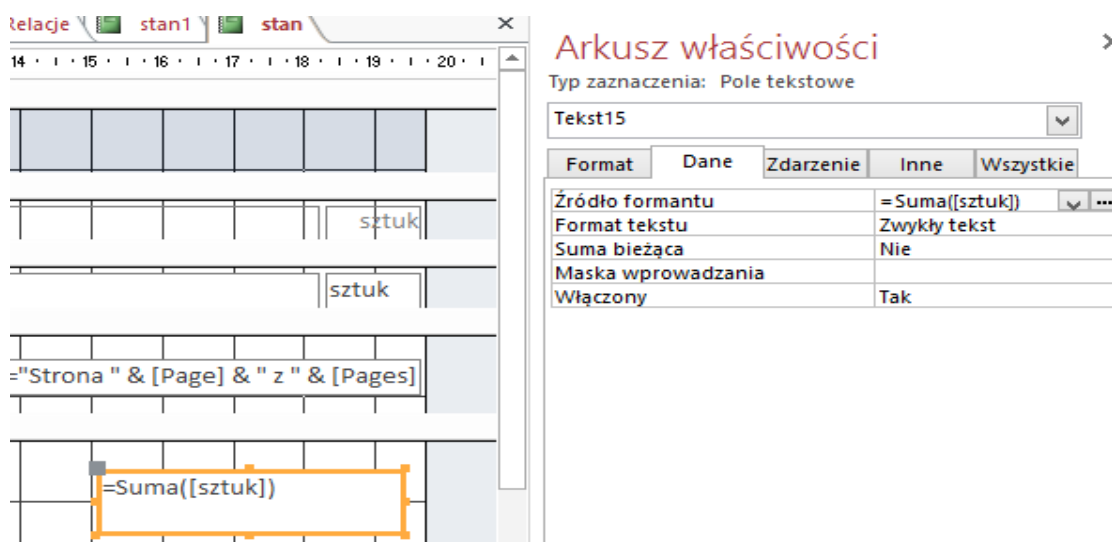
Relacje | stan1 | stan ×

14 · · 15 · · 16 · · 17 · · 18 · · 19 · · 20 ·

sztuk

sztuk

="Strona " & [Page] & " z " & [Pages]

=Suma([sztuk])

Arkusz właściwości ×

Typ zaznaczenia: Pole tekstowe

Tekst15

Format | Dane | Zdarzenie | Inne | Wszystkie

| | |
|---|---|
| Źródło formantu | =Suma([sztuk]) |
| Format tekstu | Zwykły tekst |
| Suma bieżąca | Nie |
| Maska wprowadzania | |
| Włączony | Tak |